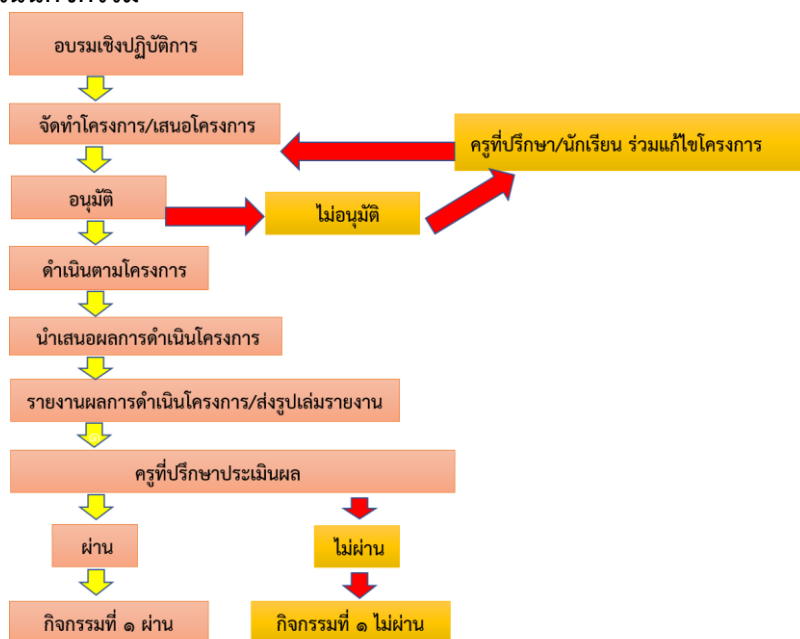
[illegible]

อบรมเชิงปฏิบัติการ

จัดทำโครงการ/เสนอโครงการ

ครูที่ปรึกษา/นักเรียน ร่วมแก้ไขโครงการ

อนุมัติ

ไม่อนุมัติ

ดำเนินตามโครงการ

นำเสนอผลการดำเนินโครงการ

รายงานผลการดำเนินโครงการ/ส่งรูปเล่มรายงาน

ครูที่ปรึกษาประเมินผล

ผ่าน

ไม่ผ่าน

กิจกรรมที่ ๑ ผ่าน

กิจกรรมที่ ๑ ไม่ผ่าน